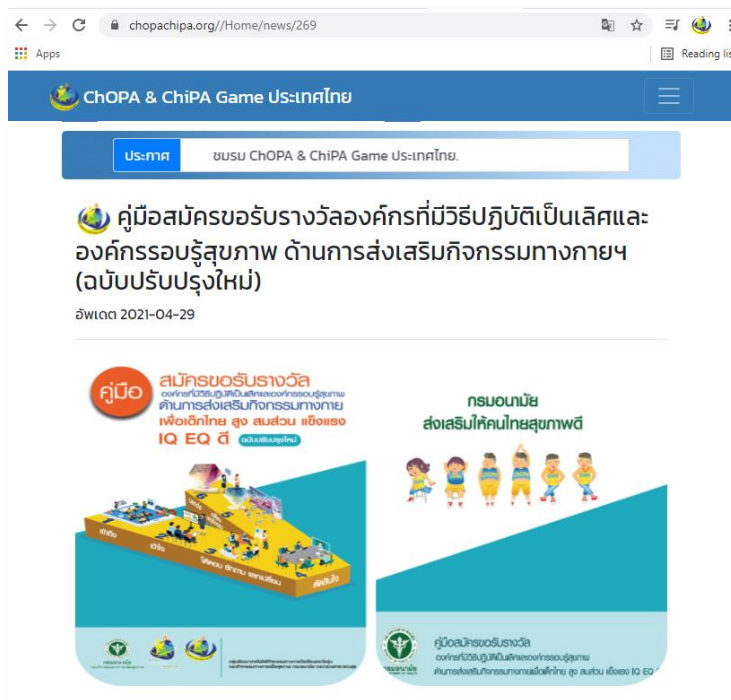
chopachipa.org//Home/news/269

Apps

Reading lis

ChOPA & ChiPA Game ประเทศไทย

ประกาศ

ชมรม ChOPA & ChiPA Game ประเทศไทย.

คู่มือสมัครขอรับรางวัลองค์กรที่มีวิธีปฏิบัติเป็นเลิศและองค์กรรอบรู้สุขภาพ ด้านการส่งเสริมกิจกรรมทางกายฯ (ฉบับปรับปรุงใหม่)

อัพเดต 2021-04-29

คู่มือ สมัครขอรับรางวัล องค์กรที่มีวิธีปฏิบัติเป็นเลิศและองค์กรรอบรู้สุขภาพ ด้านการส่งเสริมกิจกรรมทางกาย เพื่อเด็กไทย สูง สมส่วน แข็งแรง IQ EQ ดี ฉบับปรับปรุงใหม่

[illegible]

กรมอนามัย ส่งเสริมให้คนไทยสุขภาพดี

คู่มือสมัครขอรับรางวัล องค์กรที่มีวิธีปฏิบัติเป็นเลิศและองค์กรรอบรู้สุขภาพ ด้านการส่งเสริมกิจกรรมทางกายเพื่อเด็กไทย สูง สมส่วน แข็งแรง IQ EQ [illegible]